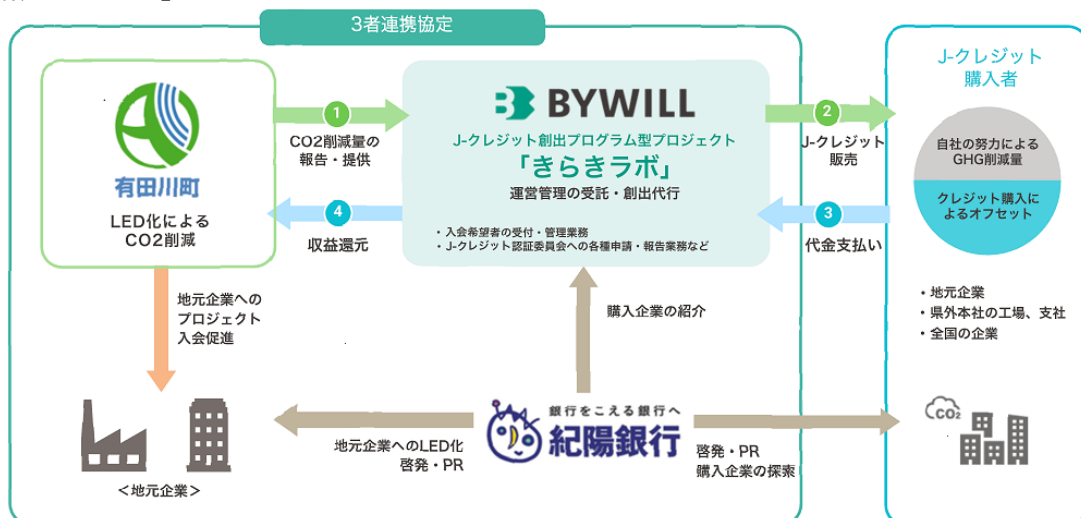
3者連携協定

有田川町

LED化による CO2削減

1 CO2削減量の報告・提供

4 収益還元

BYWILL

J-クレジット創出プログラム型プロジェクト

「きらきラボ」

運営管理の受託・創出代行

・入会希望者の受付・管理業務
・J-クレジット認証委員会への各種申請・報告業務など

2 J-クレジット販売

3 代金支払い

J-クレジット購入者

自社の努力による GHG削減量

クレジット購入によるオフセット

・地元企業
・県外本社の工場、支社
・全国の企業

地元企業へのプロジェクト入会促進

購入企業の紹介

銀行をこえる銀行へ

紀陽銀行

地元企業へのLED化啓発・PR

啓発・PR 購入企業の探索

＜地元企業＞

CO₂